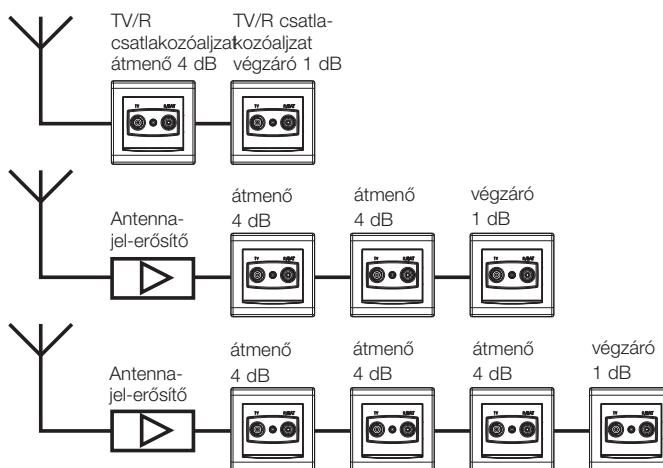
TV/R csatlakozóaljzat átmenő 4 dB

TV/R csatlakozóaljzat végzáró 1 dB

TV R/SAT

TV R/SAT

Antennajel-erősítő

átmenő 4 dB

átmenő 4 dB

végzáró 1 dB

TV R/SAT

TV R/SAT

TV R/SAT

Antennajel-erősítő

átmenő 4 dB

átmenő 4 dB

átmenő 4 dB

végzáró 1 dB

TV R/SAT

TV R/SAT

TV R/SAT

TV R/SAT